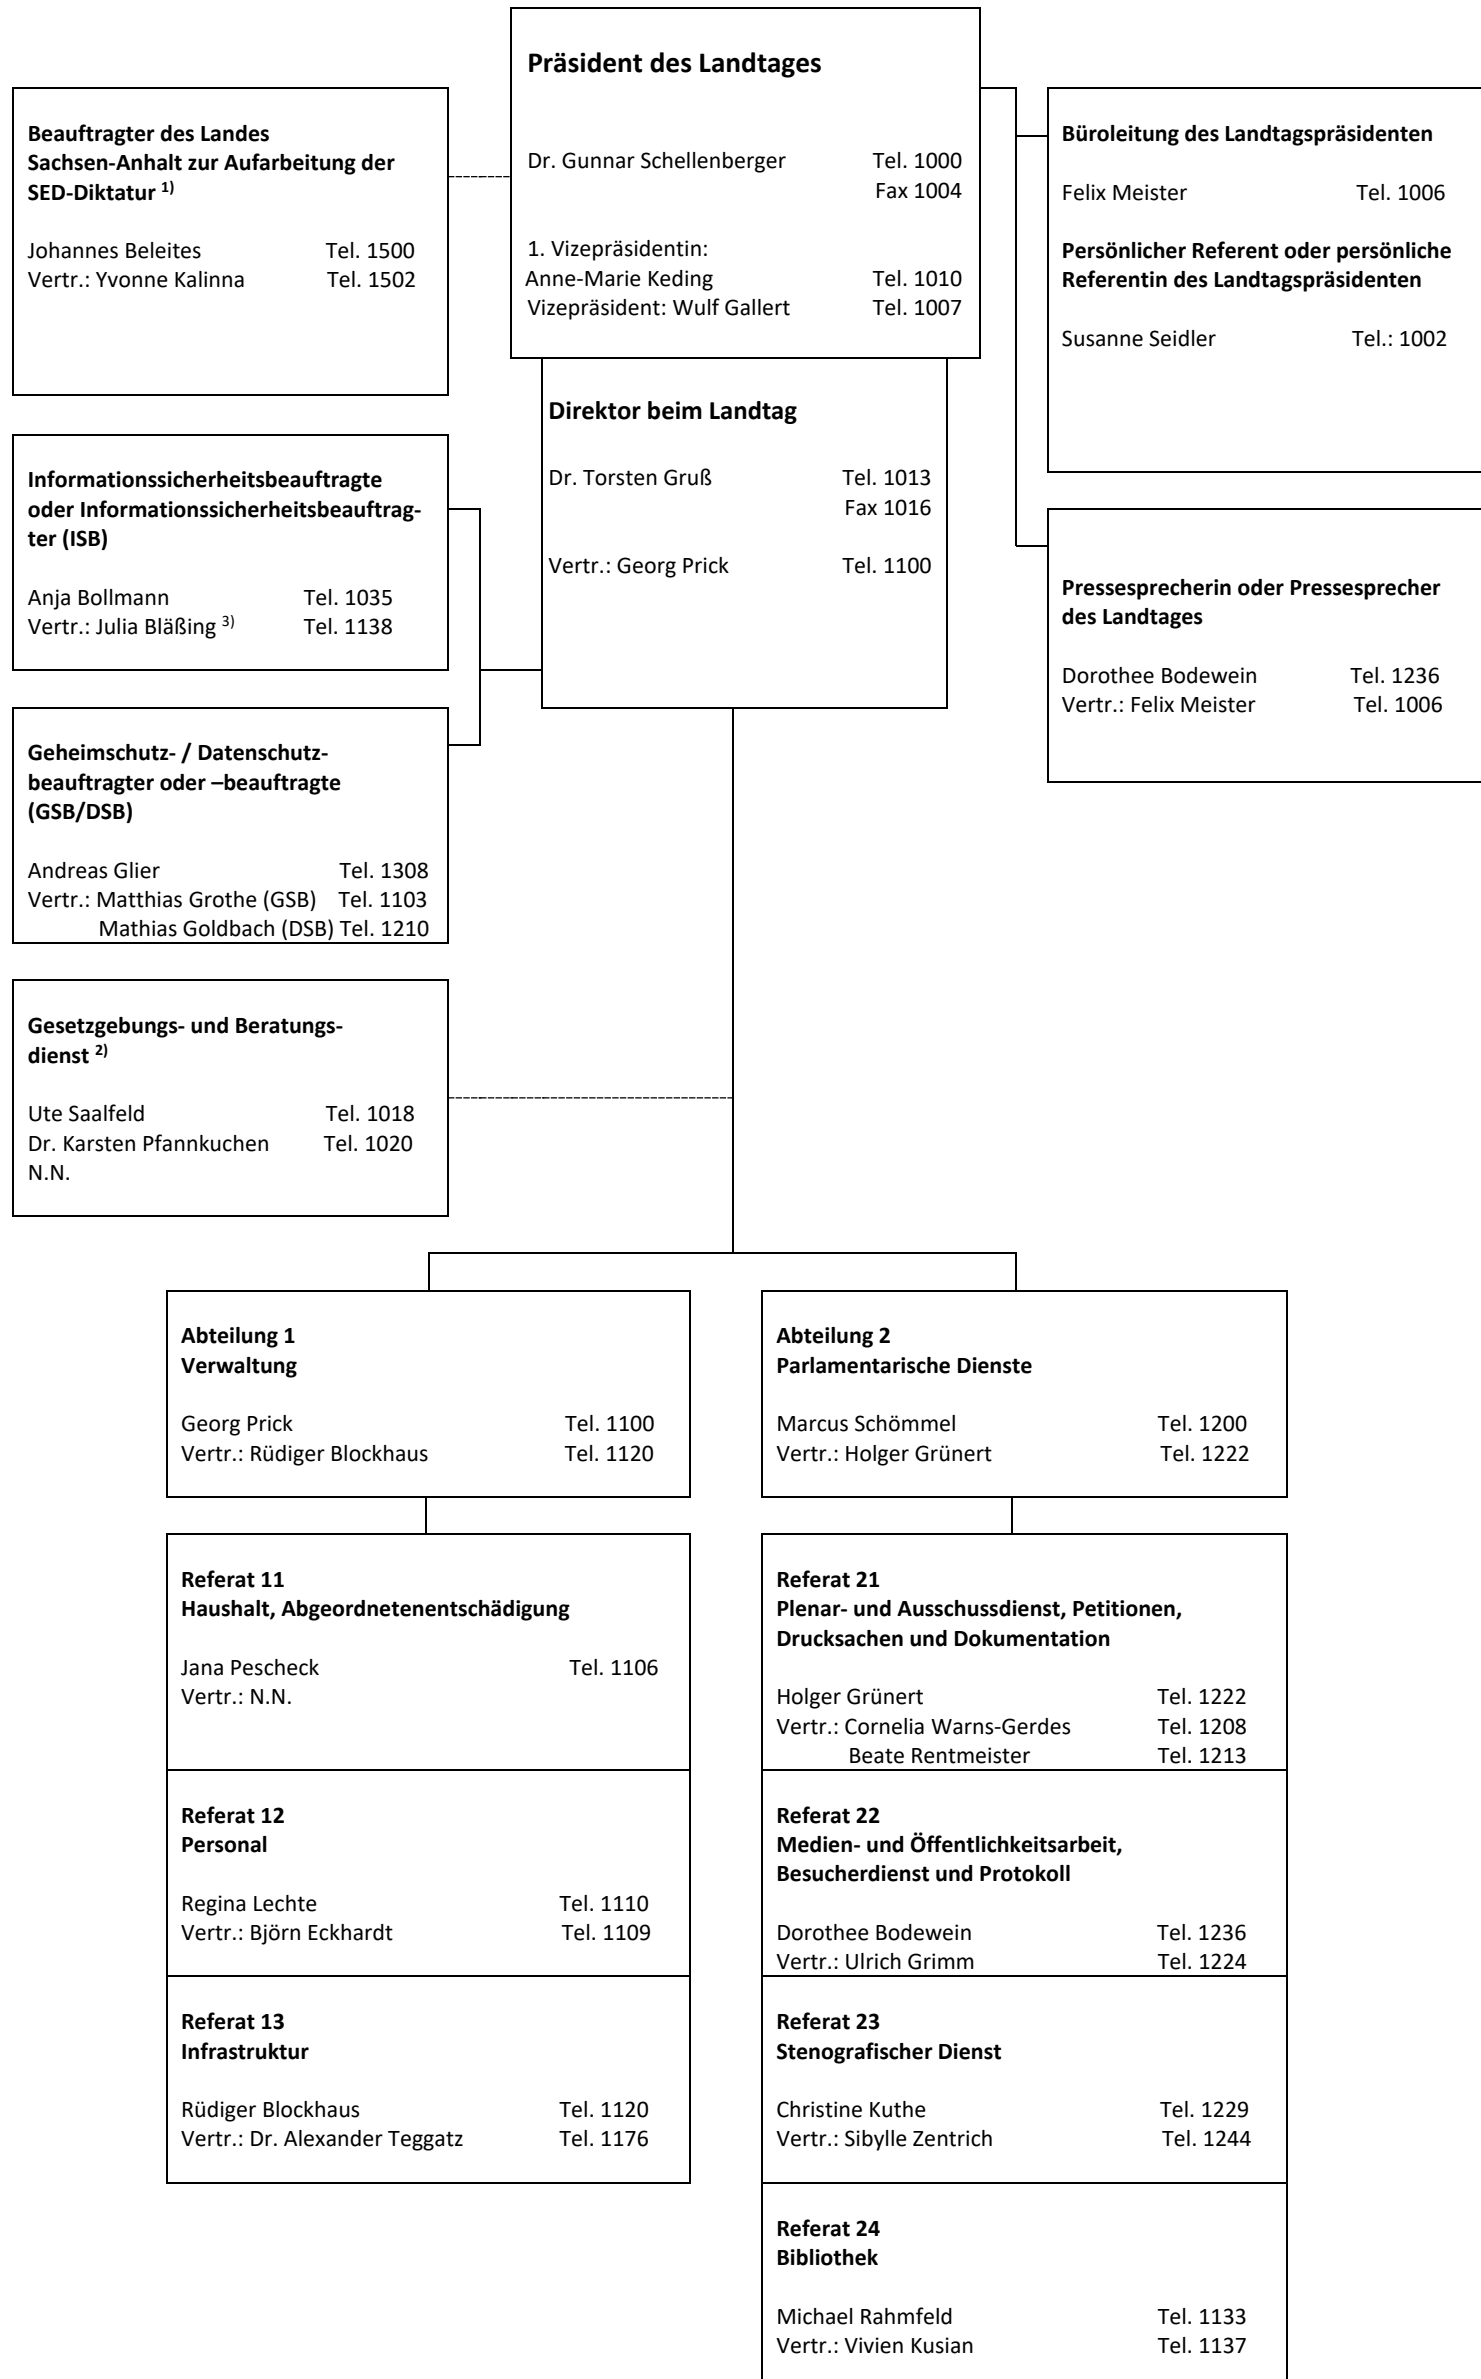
Präsident des Landtages

Dr. Gunnar Schellenberger Tel. 1000
Fax 1004

1. Vizepräsidentin:
Anne-Marie Keding Tel. 1010
Vizepräsident: Wulf Gallert Tel. 1007

Beauftragter des Landes Sachsen-Anhalt zur Aufarbeitung der SED-Diktatur $^{1)}$

Johannes Beleites Tel. 1500
Vertr.: Yvonne Kalinna Tel. 1502

Büroleitung des Landtagspräsidenten

Felix Meister Tel. 1006

Persönlicher Referent oder persönliche Referentin des Landtagspräsidenten

Susanne Seidler Tel.: 1002

Direktor beim Landtag

Dr. Torsten Gruß Tel. 1013
Fax 1016

Vertr.: Georg Prick Tel. 1100

Informationssicherheitsbeauftragte oder Informationssicherheitsbeauftragter (ISB)

Anja Bollmann Tel. 1035
Vertr.: Julia Bläßing $^{3)}$ Tel. 1138

Pressesprecherin oder Pressesprecher des Landtages

Dorothee Bodewein Tel. 1236
Vertr.: Felix Meister Tel. 1006

Geheimschutz- / Datenschutzbeauftragter oder –beauftragte (GSB/DSB)

Andreas Glier Tel. 1308
Vertr.: Matthias Grothe (GSB) Tel. 1103
Mathias Goldbach (DSB) Tel. 1210

Gesetzgebungs- und Beratungsdienst $^{2)}$

Ute Saalfeld Tel. 1018
Dr. Karsten Pfannkuchen Tel. 1020
N.N.

Abteilung 1
Verwaltung

Georg Prick Tel. 1100
Vertr.: Rüdiger Blockhaus Tel. 1120

Abteilung 2
Parlamentarische Dienste

Marcus Schömmel Tel. 1200
Vertr.: Holger Grünert Tel. 1222

Referat 11
Haushalt, Abgeordnetenentschädigung

Jana Pescheck Tel. 1106
Vertr.: N.N.

Referat 12
Personal

Regina Lechte Tel. 1110
Vertr.: Björn Eckhardt Tel. 1109

Referat 13
Infrastruktur

Rüdiger Blockhaus Tel. 1120
Vertr.: Dr. Alexander Teggatz Tel. 1176

Referat 21
Plenar- und Ausschussdienst, Petitionen, Drucksachen und Dokumentation

Holger Grünert Tel. 1222
Vertr.: Cornelia Warns-Gerdes Tel. 1208
Beate Rentmeister Tel. 1213

Referat 22
Medien- und Öffentlichkeitsarbeit, Besucherdienst und Protokoll

Dorothee Bodewein Tel. 1236
Vertr.: Ulrich Grimm Tel. 1224

Referat 23
Stenografischer Dienst

Christine Kuthe Tel. 1229
Vertr.: Sibylle Zentrich Tel. 1244

Referat 24
Bibliothek

Michael Rahmfeld Tel. 1133
Vertr.: Vivien Kusian Tel. 1137